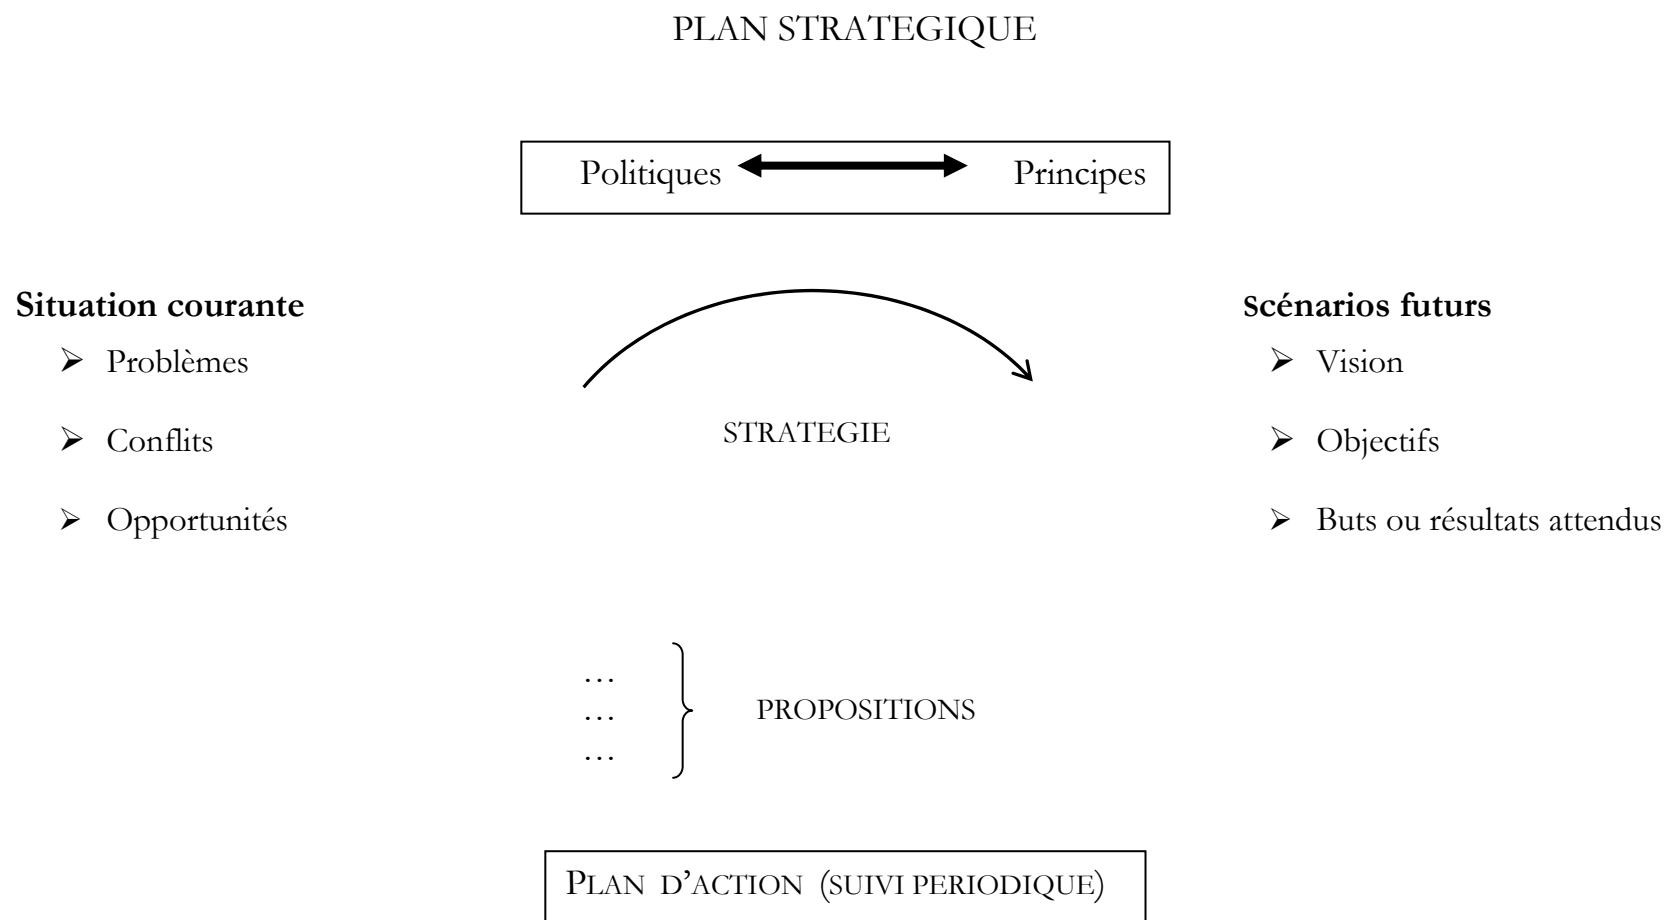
PLAN STRATEGIQUE

Politiques ⟷ Principes

**Situation courante**
- Problèmes
- Conflits
- Opportunités

STRATEGIE

**Scénarios futurs**
- Vision
- Objectifs
- Buts ou résultats attendus

…
…
…
PROPOSITIONS

PLAN D'ACTION (SUIVI PERIODIQUE)